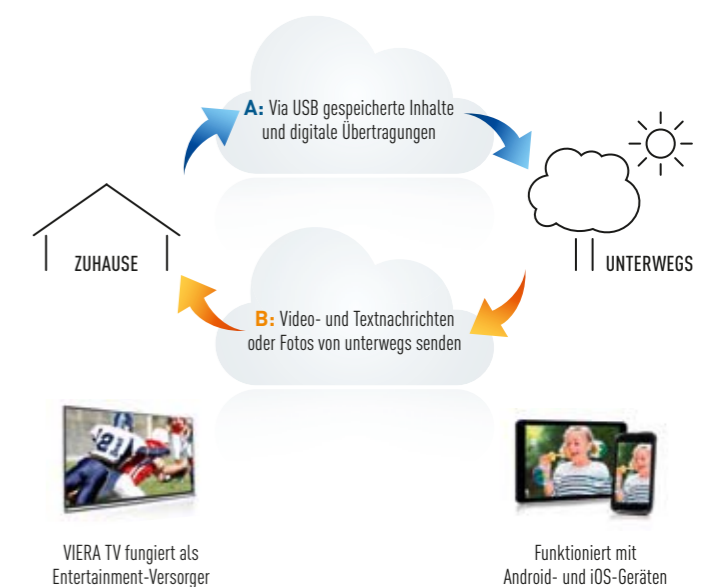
A: Via USB gespeicherte Inhalte und digitale Übertragungen

ZUHAUSE

UNTERWEGS

B: Video- und Textnachrichten oder Fotos von unterwegs senden

21

VIERA TV fungiert als Entertainment-Versorger

Funktioniert mit Android- und iOS-Geräten